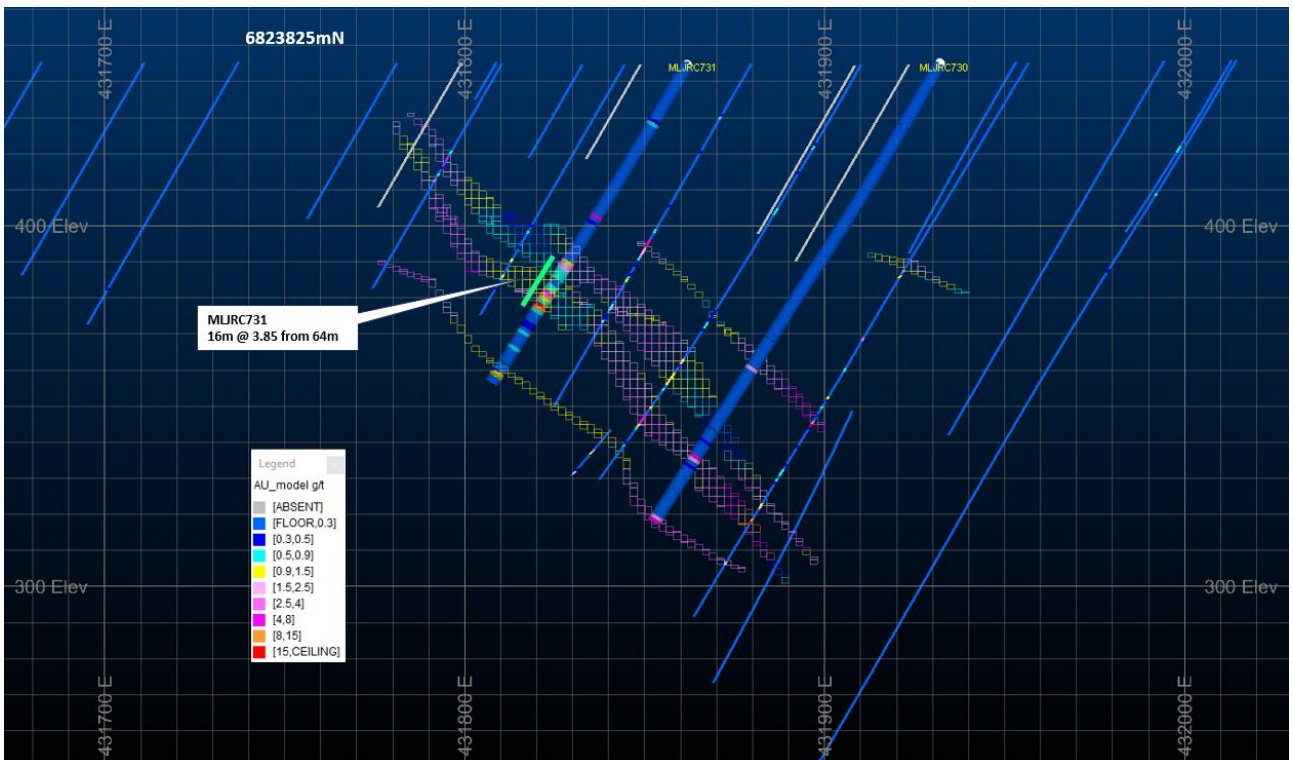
6823825mN

431700 E
431800 E
431900 E
432000 E

MLJRC731
MLJRC730

400 Elev
400 Elev

MLJRC731
16m @ 3.85 from 64m

Legend
AU_model g/t
[ABSENT]
[FLOOR,0.3]
[0.3,0.5]
[0.5,0.9]
[0.9,1.5]
[1.5,2.5]
[2.5,4]
[4,8]
[8,15]
[15,CEILING]

300 Elev
300 Elev

431700 E
431800 E
431900 E
432000 E